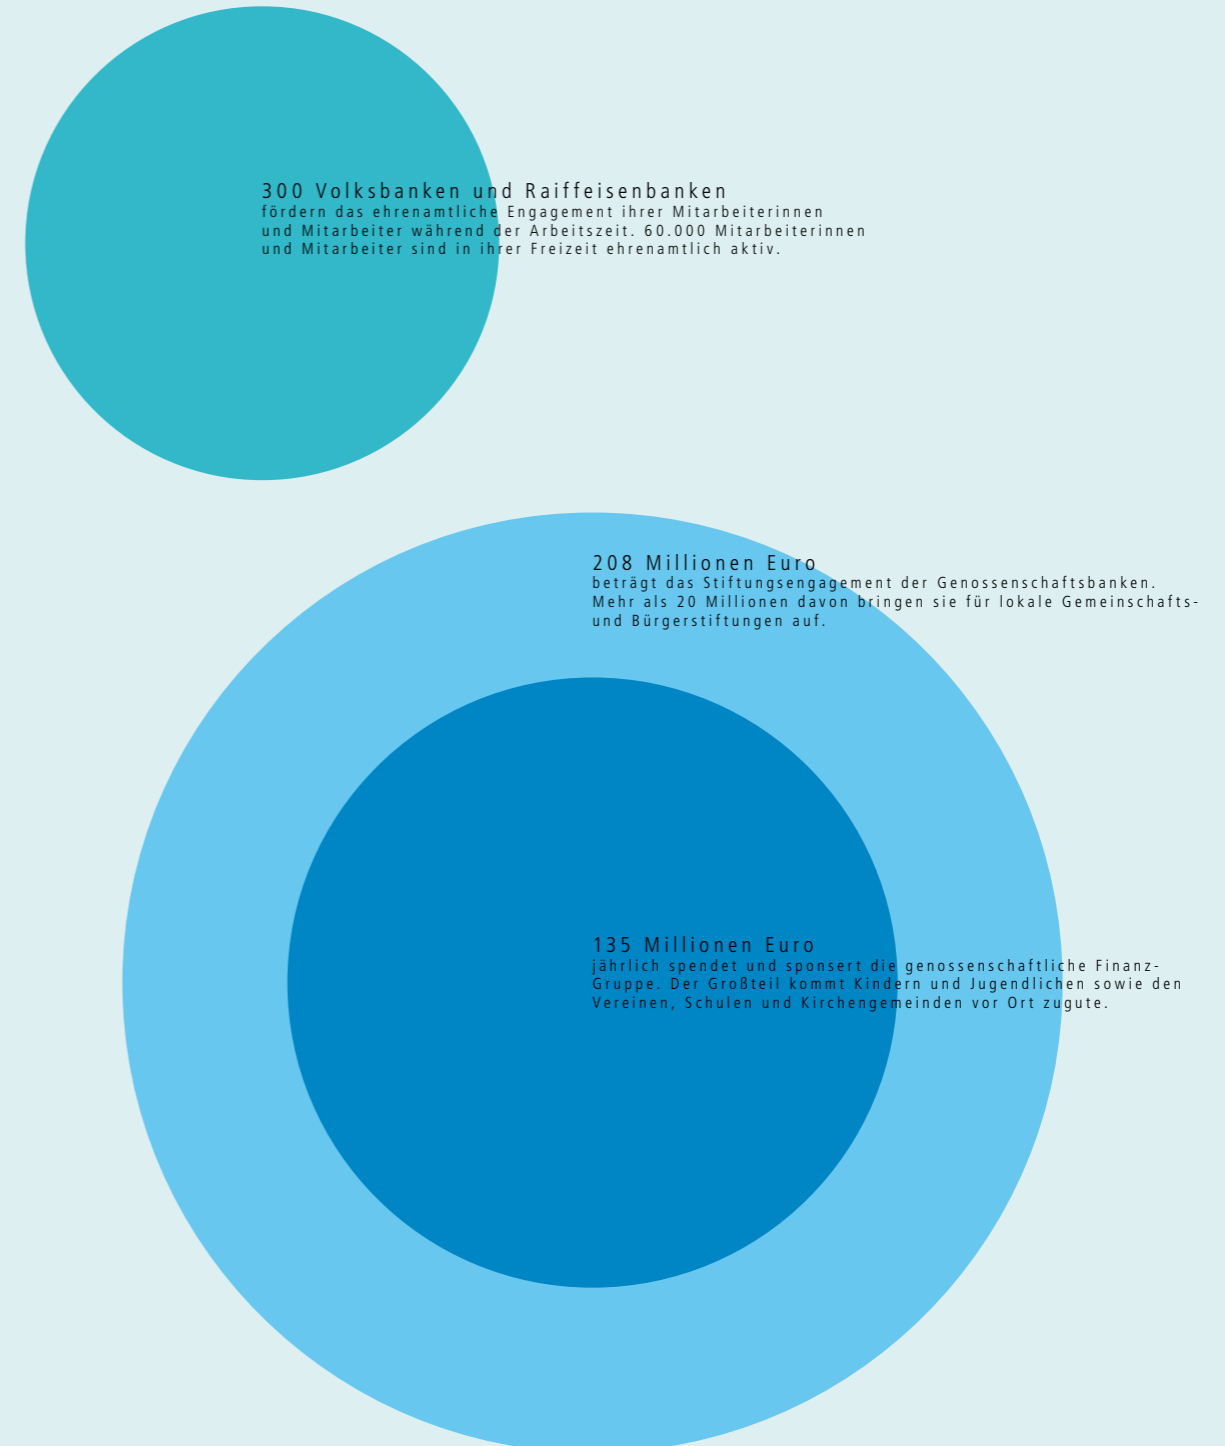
300 Volksbanken und Raiffeisenbanken
fördern das ehrenamtliche Engagement ihrer Mitarbeiterinnen und Mitarbeiter während der Arbeitszeit. 60.000 Mitarbeiterinnen und Mitarbeiter sind in ihrer Freizeit ehrenamtlich aktiv.

208 Millionen Euro
beträgt das Stiftungsengagement der Genossenschaftsbanken. Mehr als 20 Millionen davon bringen sie für lokale Gemeinschafts- und Bürgerstiftungen auf.

135 Millionen Euro
jährlich spendet und sponsert die genossenschaftliche Finanz-Gruppe. Der Großteil kommt Kindern und Jugendlichen sowie den Vereinen, Schulen und Kirchengemeinden vor Ort zugute.